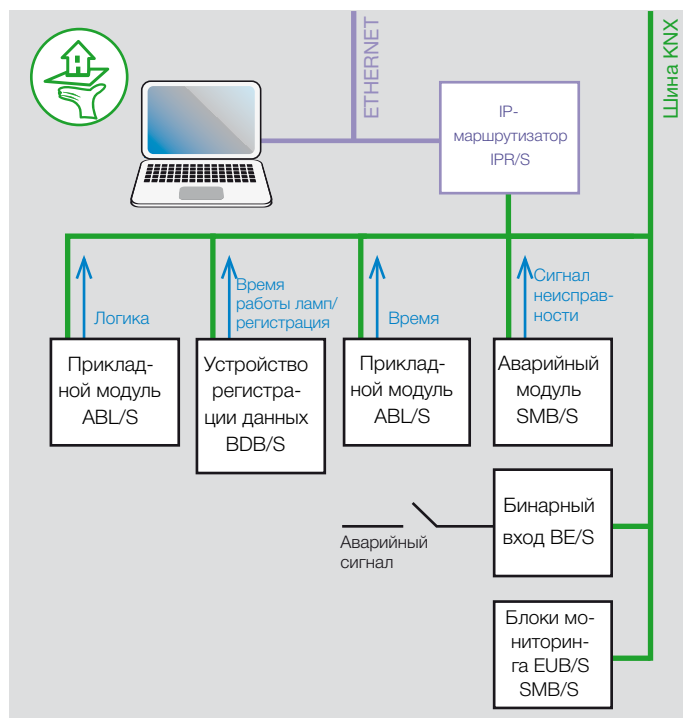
ETHERNET

Шина KNX

IP-маршрутизатор IPR/S

Логика

Время работы ламп/регистрация

Время

Сигнал неисправности

Прикладной модуль ABL/S

Устройство регистрации данных BDB/S

Прикладной модуль ABL/S

Аварийный модуль SMB/S

Бинарный вход BE/S

Аварийный сигнал

Блоки мониторинга EUB/S SMB/S